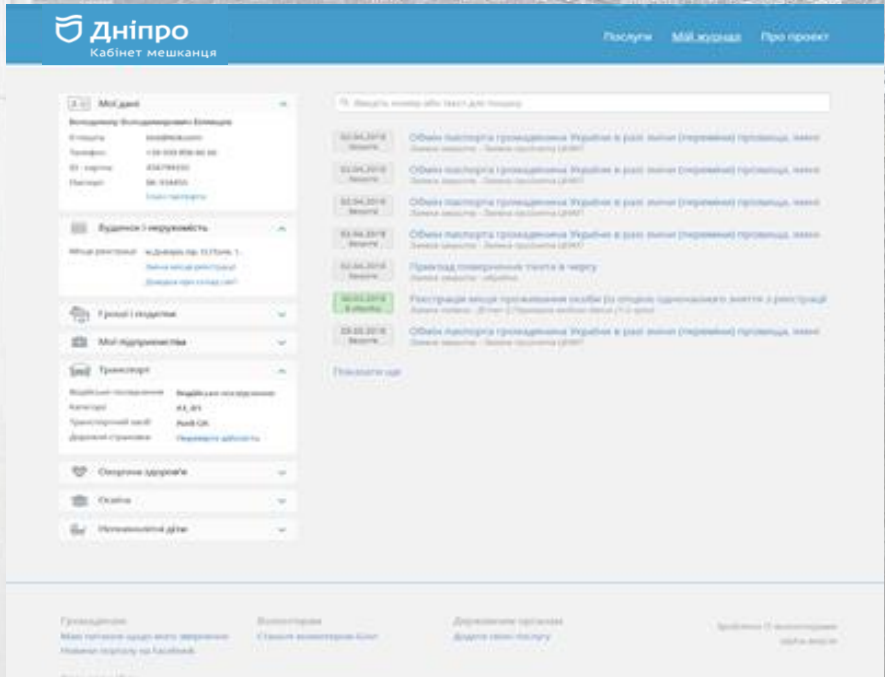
Дніпро
Кабінет мешканця

Послуги Мій журнал Про проект

Мої дані

Будинки і нерухомість

Гроші і податки

Мої підприємства

Транспорт

Охорона здоров'я

Освіта

Неповнолітні діти

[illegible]

02.04.2018 Закрито Обмін паспорта громадянина України в разі зміни (переміни) прізвища, імені

02.04.2018 Закрито Обмін паспорта громадянина України в разі зміни (переміни) прізвища, імені

02.04.2018 Закрито Обмін паспорта громадянина України в разі зміни (переміни) прізвища, імені

02.04.2018 Закрито Обмін паспорта громадянина України в разі зміни (переміни) прізвища, імені

02.04.2018 Закрито Прихід поверненої пошти в чергу

30.03.2018 В обробці Реєстрація місця проживання особи (з опцією одночасного зняття з реєстрації

23.03.2018 Закрито Обмін паспорта громадянина України в разі зміни (переміни) прізвища, імені

Показати ще

Громадянам
Волонтерам
Державним органам
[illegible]